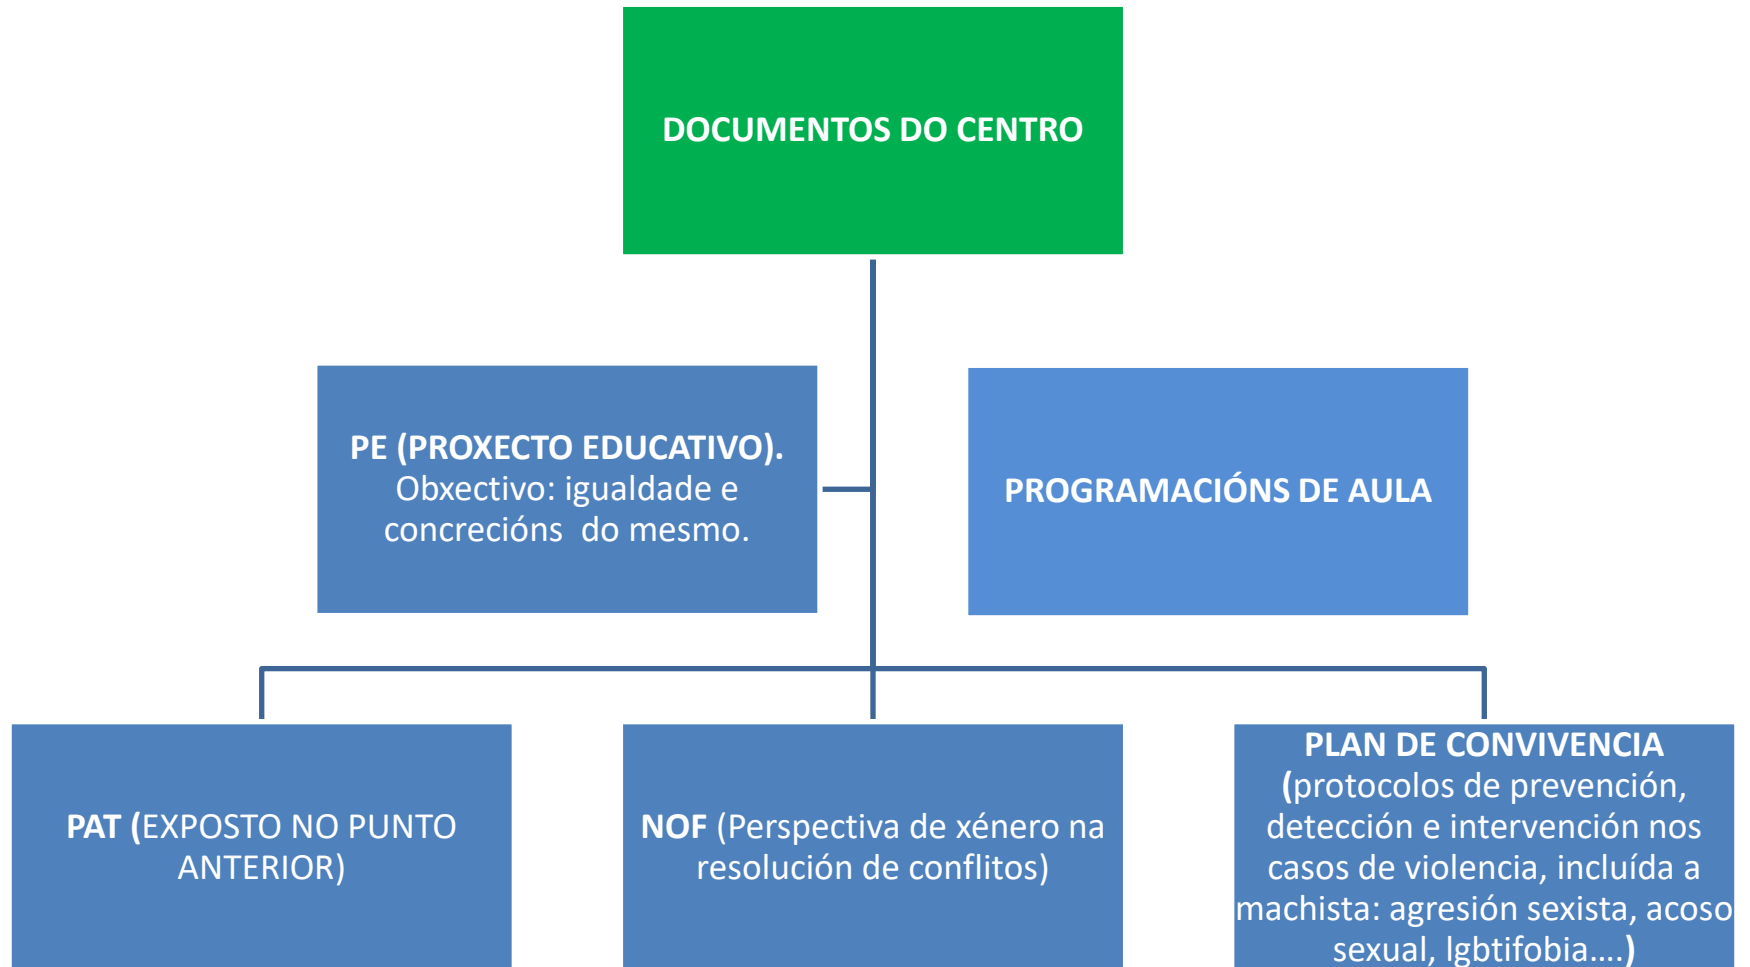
DOCUMENTOS DO CENTRO

PE (PROXECTO EDUCATIVO). Obxectivo: igualdade e concrecións do mesmo.

PROGRAMACIÓNS DE AULA

PAT (EXPOSTO NO PUNTO ANTERIOR)

NOF (Perspectiva de xénero na resolución de conflitos)

PLAN DE CONVIVENCIA (protocolos de prevención, detección e intervención nos casos de violencia, incluída a machista: agresión sexista, acoso sexual, lgbtifobia....)